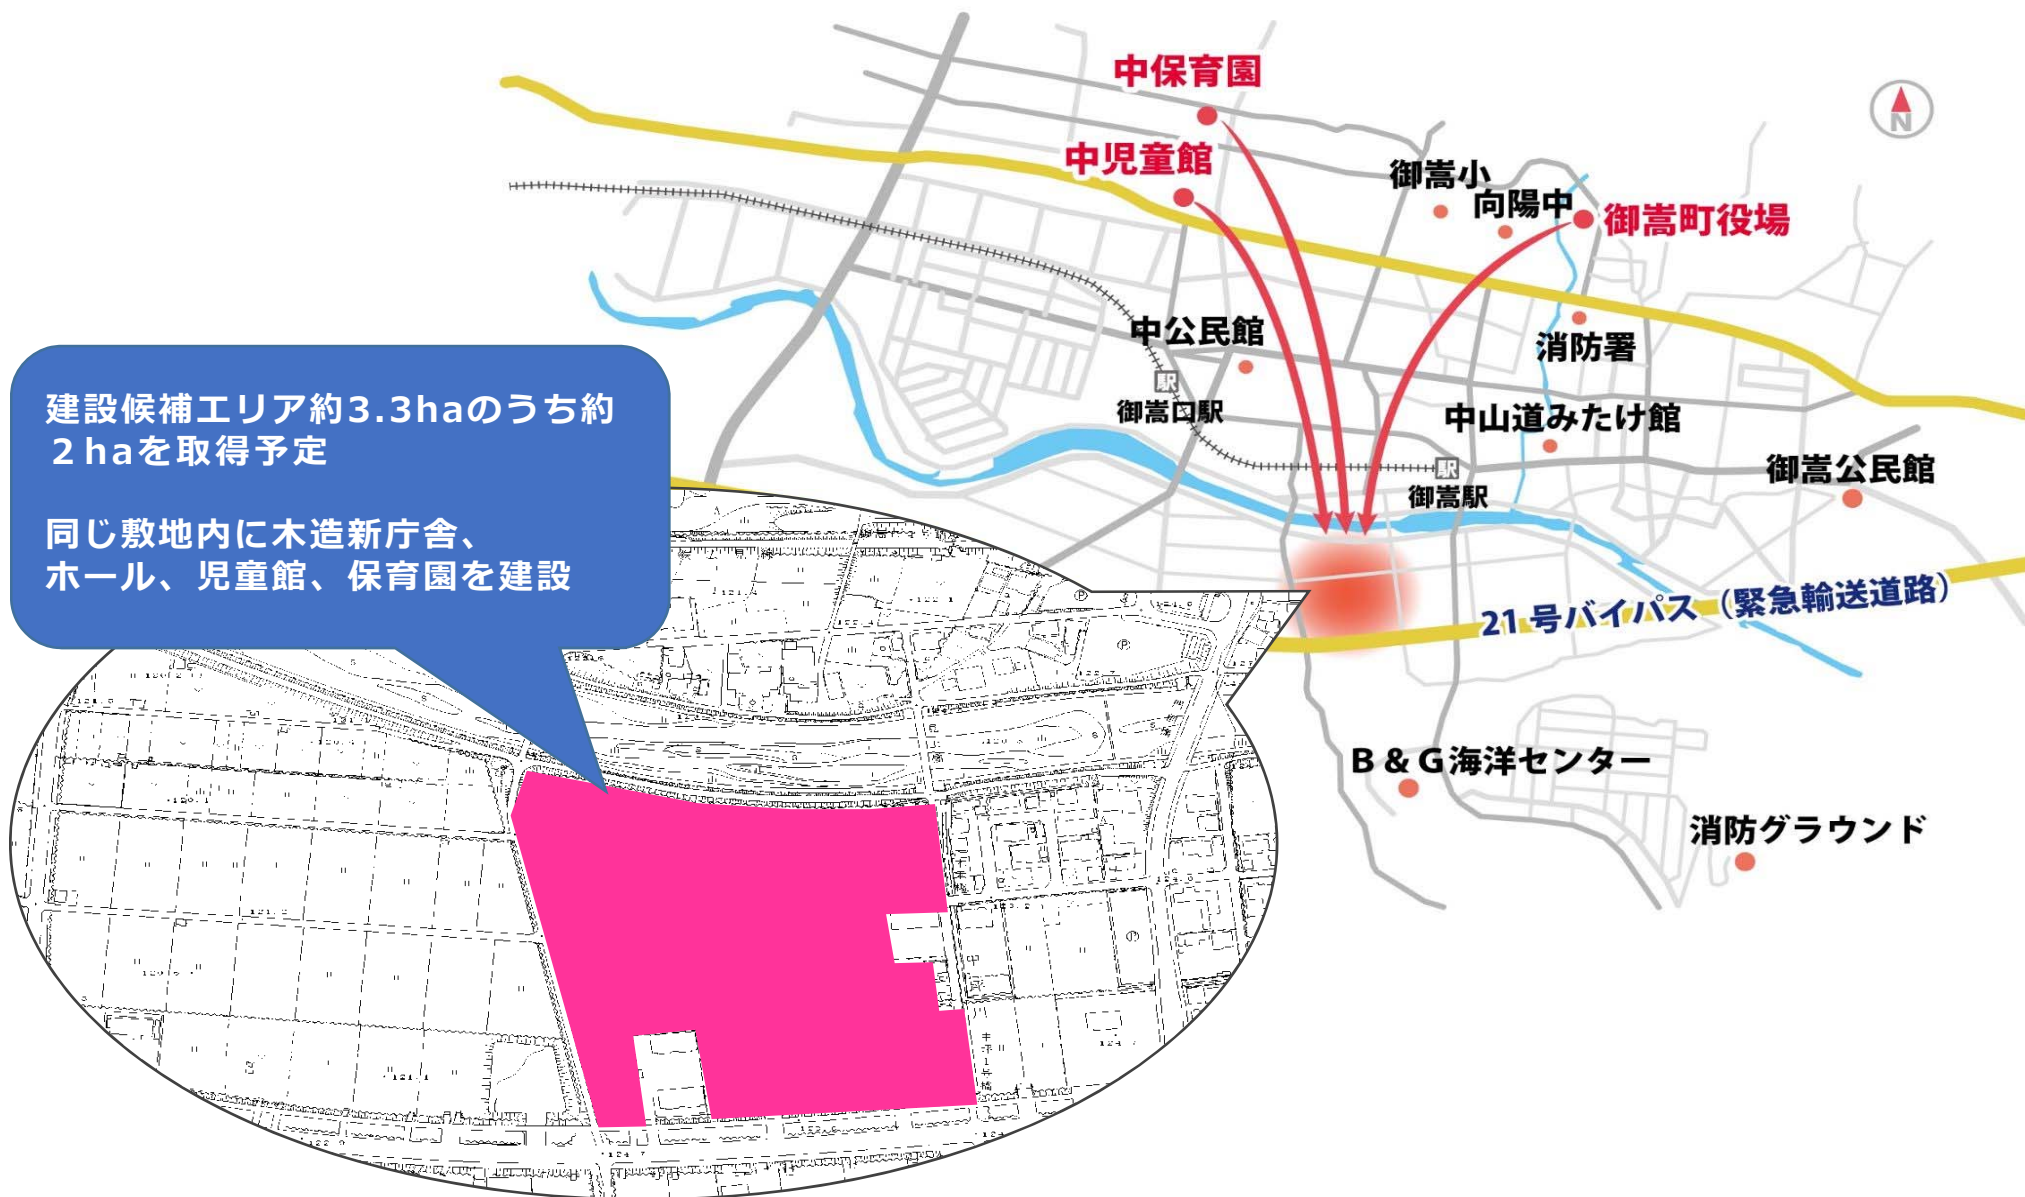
中保育園
中児童館
御嵩小
向陽中
御嵩町役場
N
中公民館
消防署
駅
御嵩口駅
中山道みたけ館
駅
御嵩駅
御嵩公民館
建設候補エリア約3.3haのうち約2haを取得予定

同じ敷地内に木造新庁舎、ホール、児童館、保育園を建設
21号バイパス（緊急輸送道路）
B＆G海洋センター
消防グラウンド